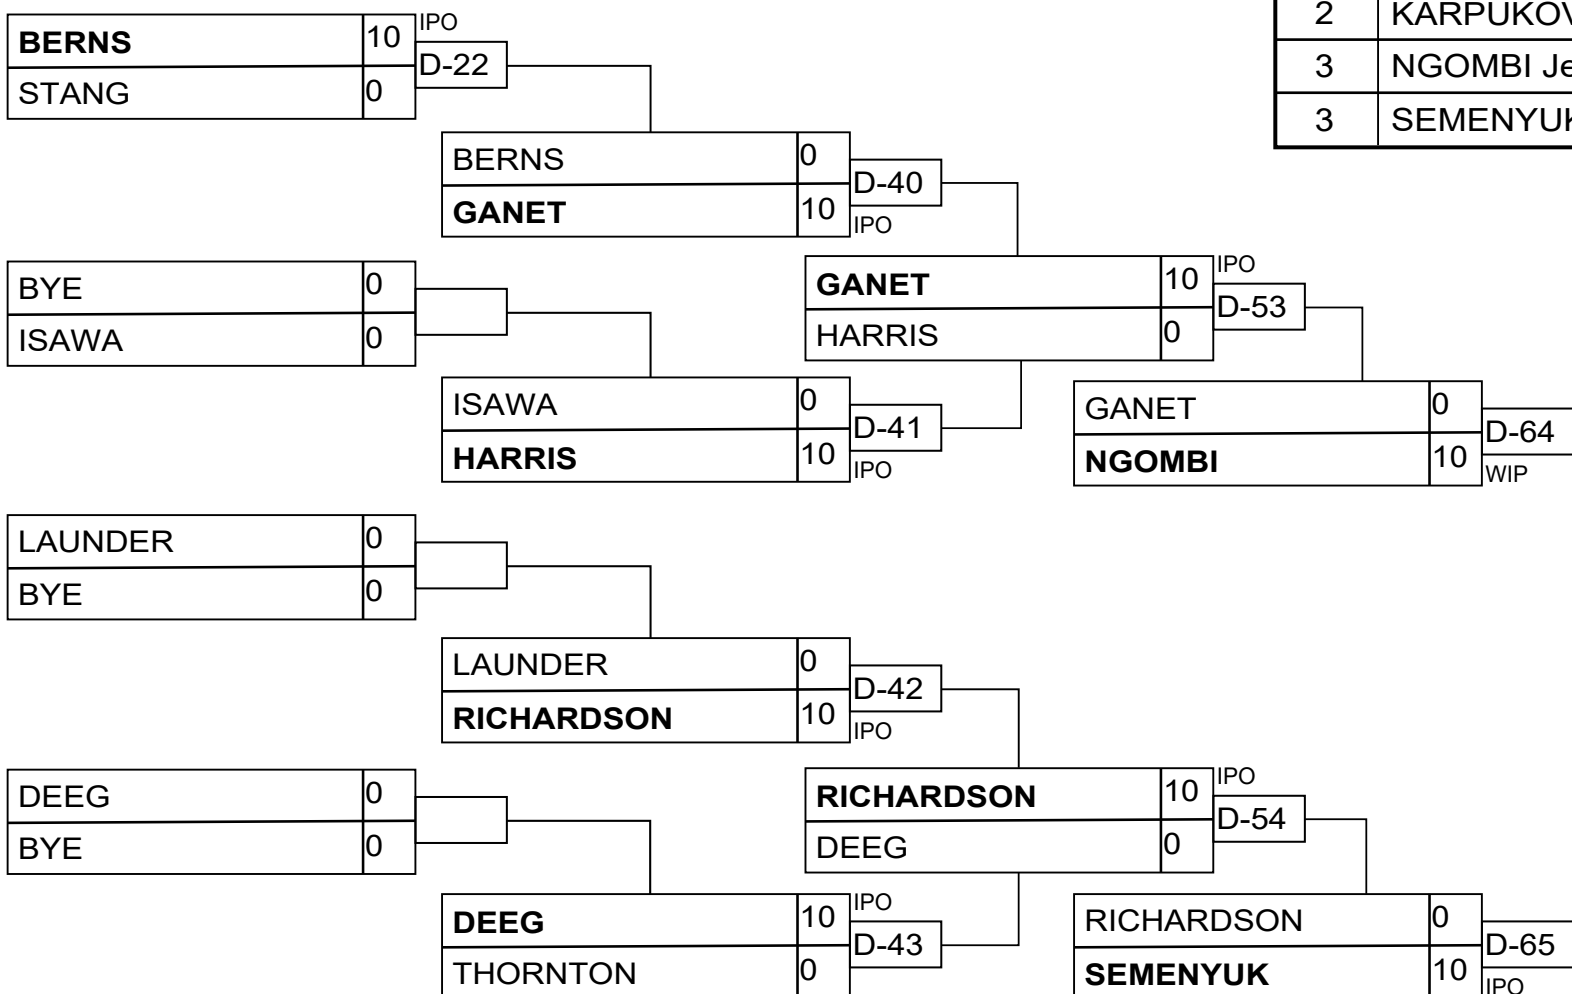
| 2 | KARPUKOV |
|---|---|
| 3 | NGOMBI Je |
| 3 | SEMENYUK |

BERNS 10
STANG 0
IPO
D-22

BERNS 0
GANET 10
D-40
IPO

BYE 0
ISAWA 0

GANET 10
HARRIS 0
IPO
D-53

ISAWA 0
HARRIS 10
D-41
IPO

GANET 0
NGOMBI 10
D-64
WIP

LAUNDER 0
BYE 0

LAUNDER 0
RICHARDSON 10
D-42
IPO

DEEG 0
BYE 0

RICHARDSON 10
DEEG 0
IPO
D-54

DEEG 10
THORNTON 0
IPO
D-43

RICHARDSON 0
SEMENYUK 10
D-65
IPO